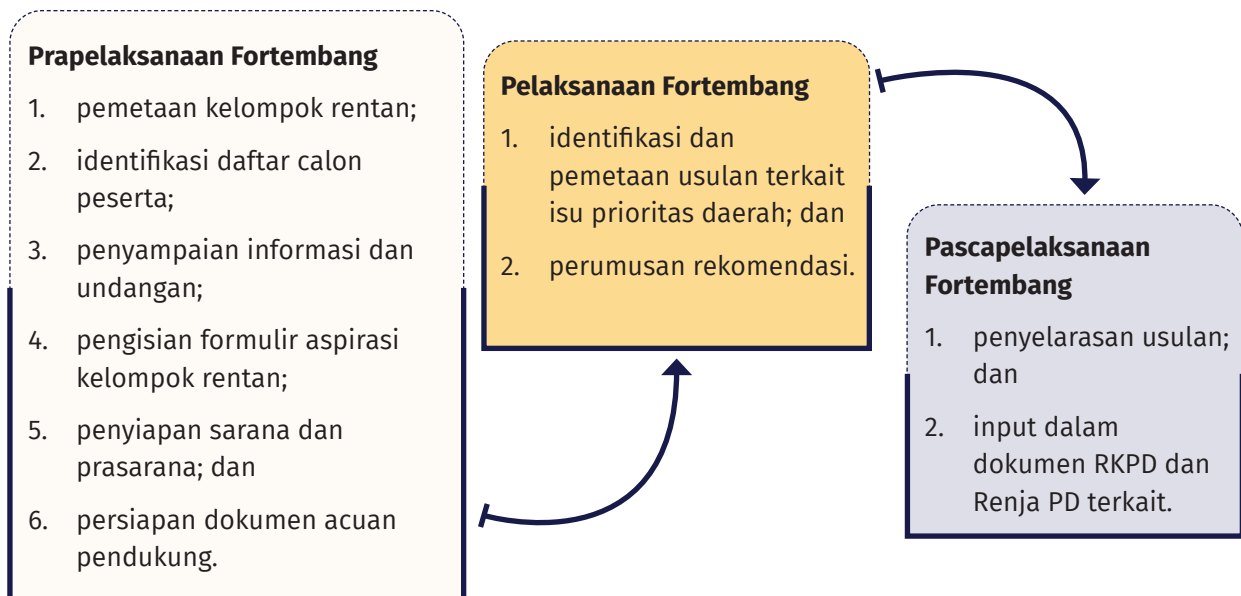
Prapelaksanaan Fortembang

1. pemetaan kelompok rentan;
2. identifikasi daftar calon peserta;
3. penyampaian informasi dan undangan;
4. pengisian formulir aspirasi kelompok rentan;
5. penyiapan sarana dan prasarana; dan
6. persiapan dokumen acuan pendukung.

Pelaksanaan Fortembang

1. identifikasi dan pemetaan usulan terkait isu prioritas daerah; dan
2. perumusan rekomendasi.

Pascapelaksanaan Fortembang

1. penyelarasan usulan; dan
2. input dalam dokumen RKPD dan Renja PD terkait.